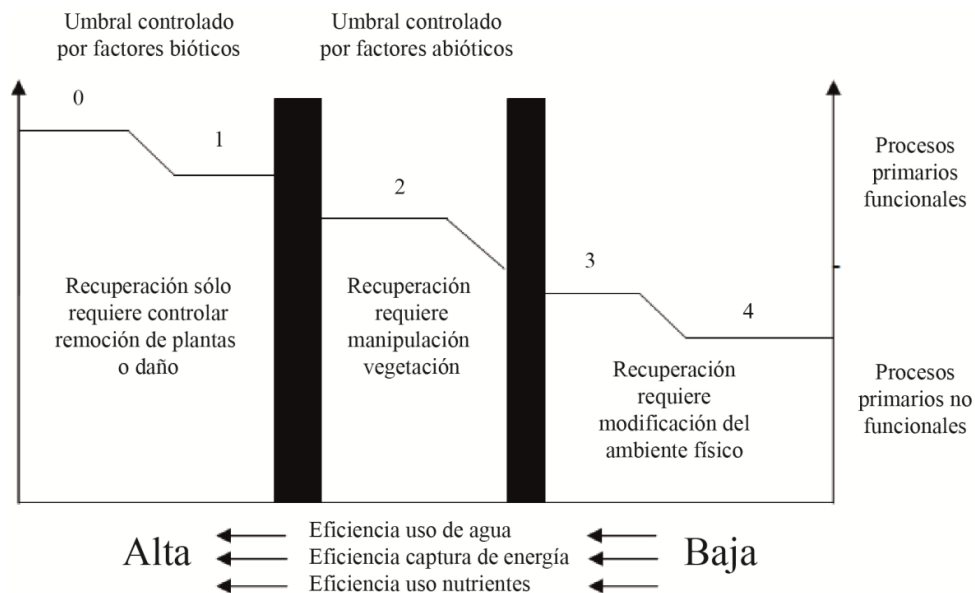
Umbral controlado por factores bióticos

Umbral controlado por factores abióticos

0

1

2

3

4

Procesos primarios funcionales

Recuperación sólo requiere controlar remoción de plantas o daño

Recuperación requiere manipulación vegetación

Recuperación requiere modificación del ambiente físico

Procesos primarios no funcionales

Alta

Eficiencia uso de agua

Eficiencia captura de energía

Eficiencia uso nutrientes

Baja